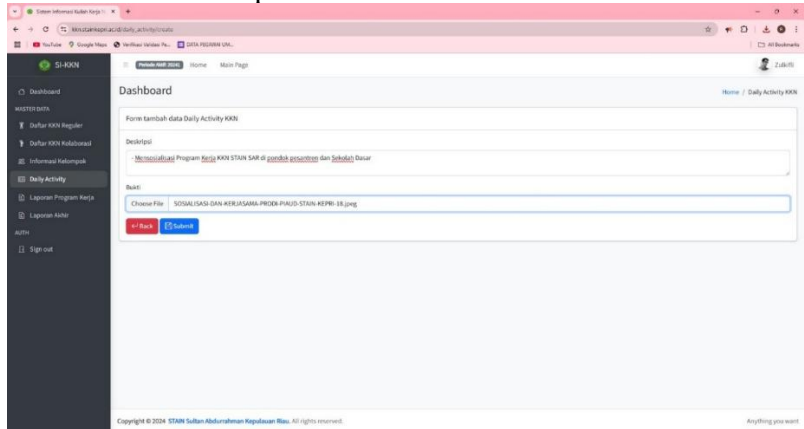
Sistem Informasi Kuliah Kerja N... ×
kkn.stainkepri.ac.id/daily_activity/create
YouTube Google Maps Verifikasi Validasi Pe... DATA PEGAWAI UM...
All Bookmarks

SI-KKN
Periode Aktif 2024
Home Main Page
Zulkifli

Dashboard
MASTER DATA
Daftar KKN Reguler
Daftar KKN Kolaborasi
Informasi Kelompok
Daily Activity
Laporan Program Kerja
Laporan Akhir
AUTH
Sign out

Dashboard
Home / Daily Activity KKN

Form tambah data Daily Activity KKN

Deskripsi
- Mensosialisasi Program Kerja KKN STAIN SAR di pondok pesantren dan Sekolah Dasar

Bukti
Choose File SOSIALISASI-DAN-KERJASAMA-PRODI-PIAUD-STAIN-KEPRI-18.jpeg

← Back Submit

Copyright © 2024 STAIN Sultan Abdurrahman Kepulauan Riau. All rights reserved.
Anything you want